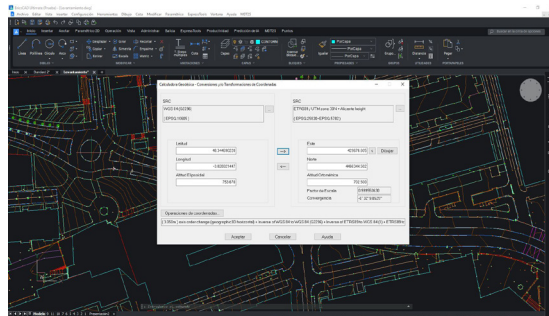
Calculadora Geodésica - Conversiones y/o Transformaciones de Coordenadas

SRC
WGS 84 (G1238)
(EPSG:1...)

SRC
ETRS89 / UTM zone 30N + Alicante height
(EPSG:25830+EPSG:5782)

Latitud
40.34406233

Longitud
-3.63027447

Altitud Elipsoidal
753.676

Este
421675.970

Dibujar

Norte
4466344.302

Altitud Ortométrica
702.593

Factor de Escala
0.99985636

Convergencia
-0° 22' 0.00127''

Operaciones de coordenadas...

Aceptar
Cancelar
Ayuda

Modelo
Presentación1